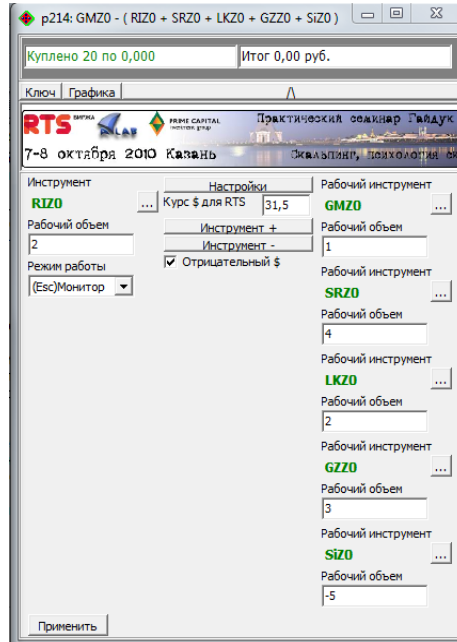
p214: GMZ0 - ( RIZ0 + SRZ0 + LKZ0 + GZZ0 + SiZ0 )

Куплено 20 по 0,000

Итог 0,00 руб.

Ключ | Графика

/\

RTS БИРЖА LAB PRIME CAPITAL investment group Практический семинар Гайдук

7-8 октября 2010 Казань Скальпинг, психология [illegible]

Инструмент
RIZ0
...
Рабочий объем
2
Режим работы
(Esc)Монитор

Настройки
Курс $ для RTS
31,5
Инструмент +
Инструмент -
☑ Отрицательный $

Рабочий инструмент
GMZ0
...
Рабочий объем
1
Рабочий инструмент
SRZ0
...
Рабочий объем
4
Рабочий инструмент
LKZ0
...
Рабочий объем
2
Рабочий инструмент
GZZ0
...
Рабочий объем
3
Рабочий инструмент
SiZ0
...
Рабочий объем
-5

Применить